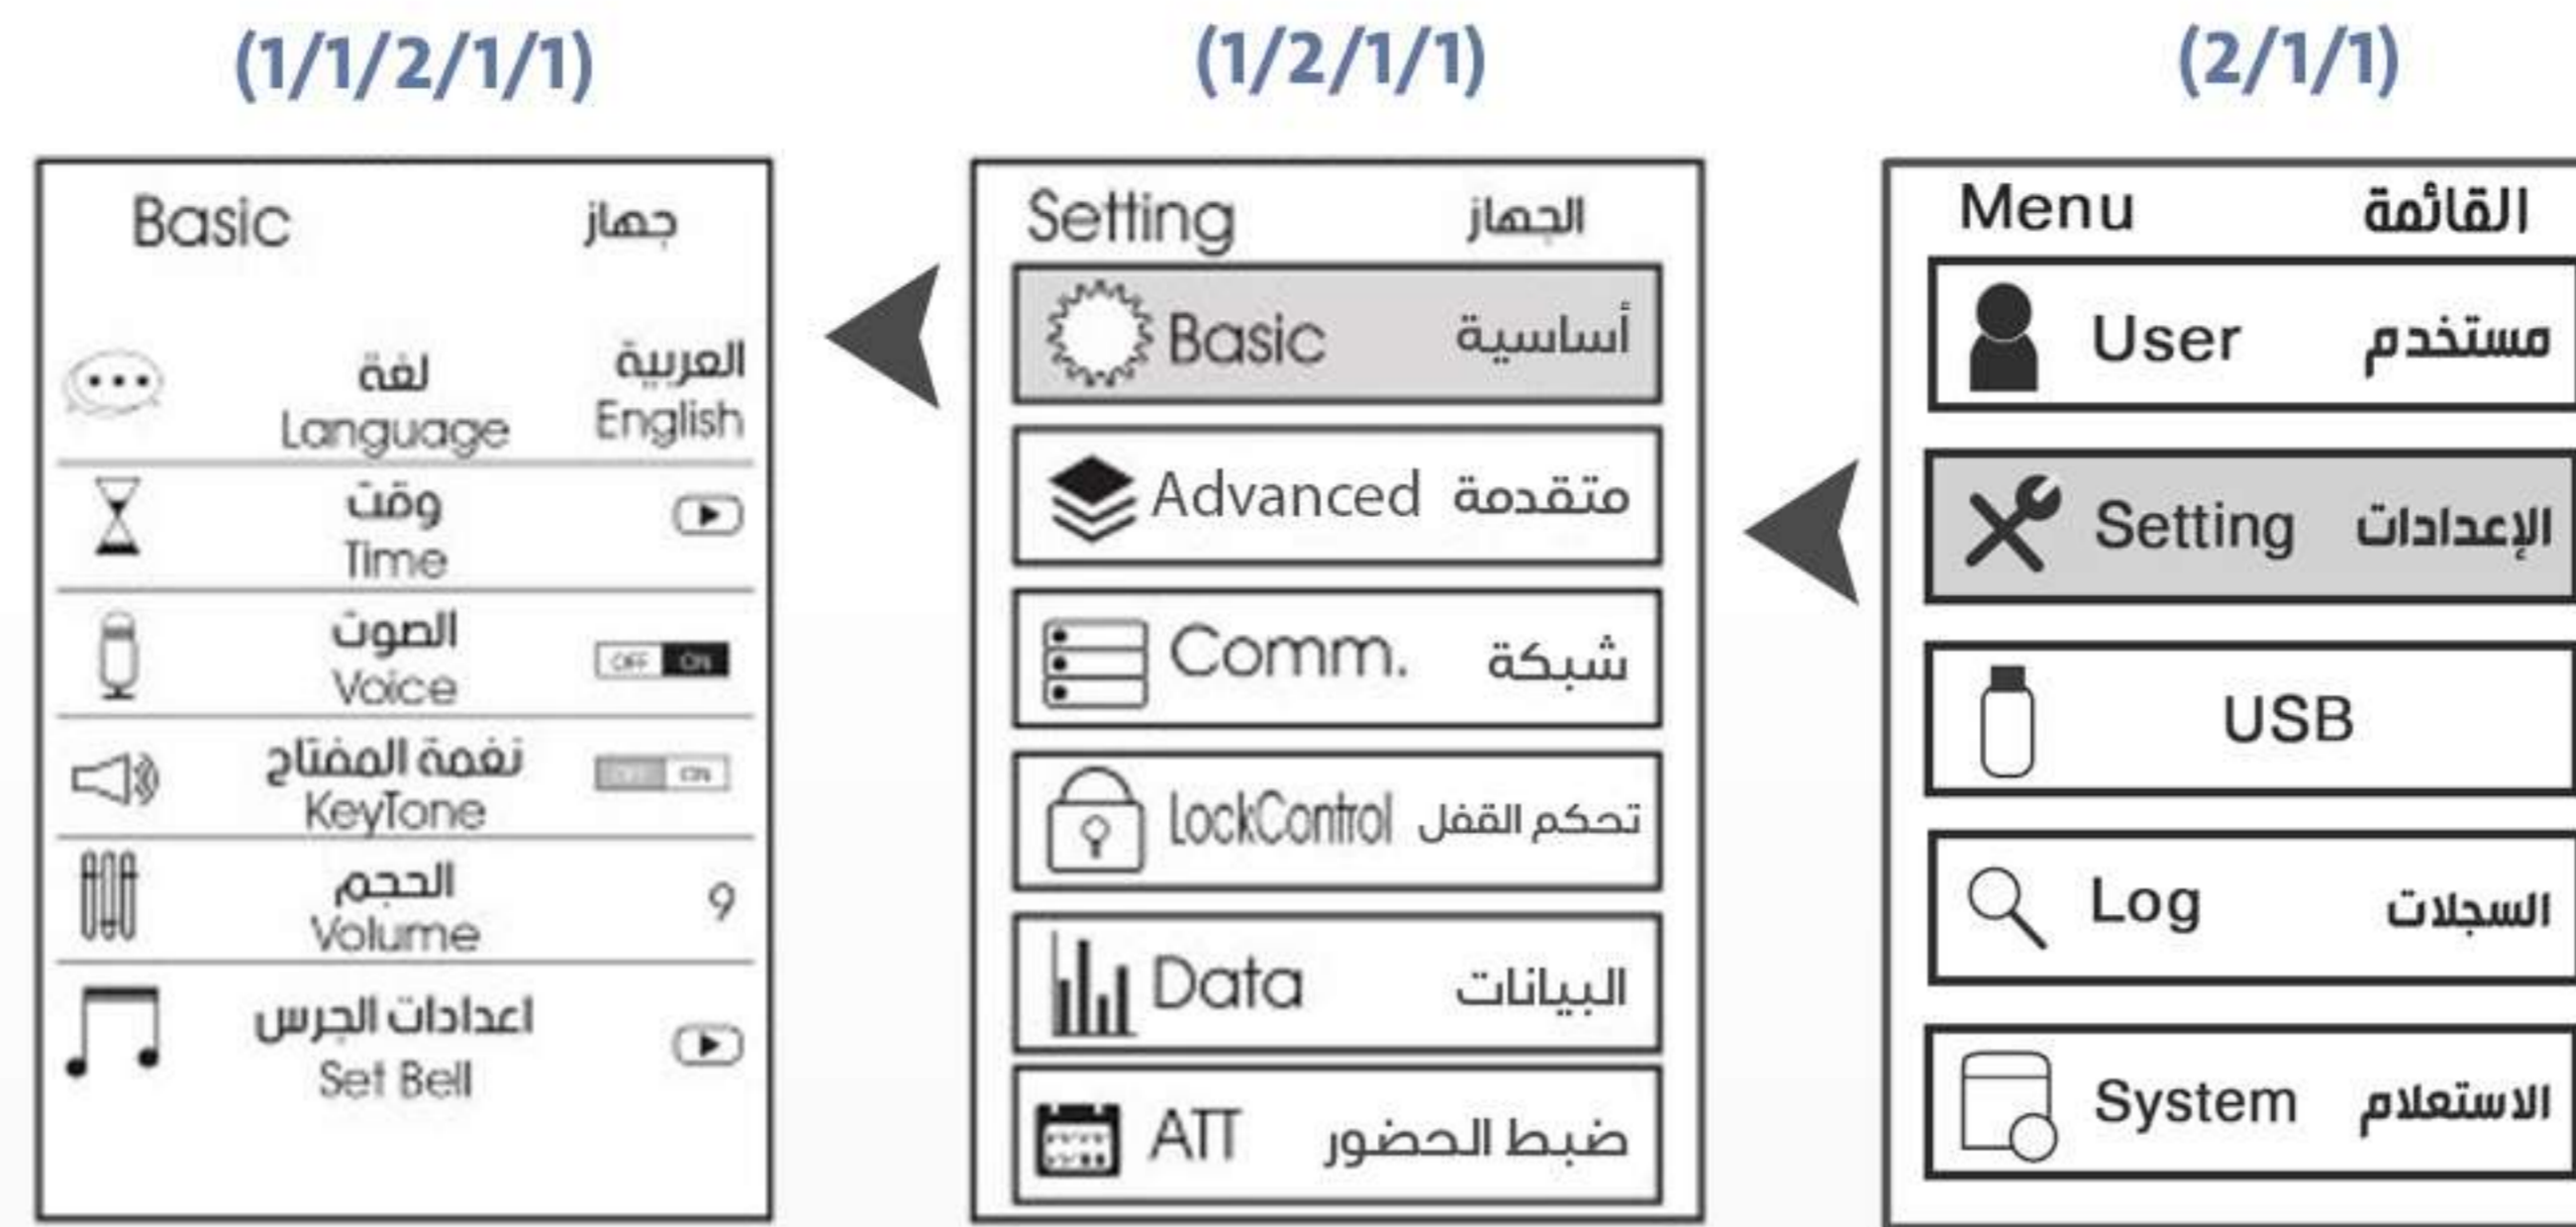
(2/1/1)

Menu القائمة
User مستخدم
Setting الإعدادات
USB
Log السجلات
System الاستعلام

(1/2/1/1)

Setting الجهاز
Basic أساسية
Advanced متقدمة
Comm. شبكة
LockControl تحكم القفل
Data البيانات
ATT ضبط الحضور

(1/1/2/1/1)

Basic جهاز
لغة Language العربية English
وقت Time
الصوت Voice OFF ON
نغمة المفتاح KeyTone OFF ON
الحجم Volume 9
اعدادات الجرس Set Bell